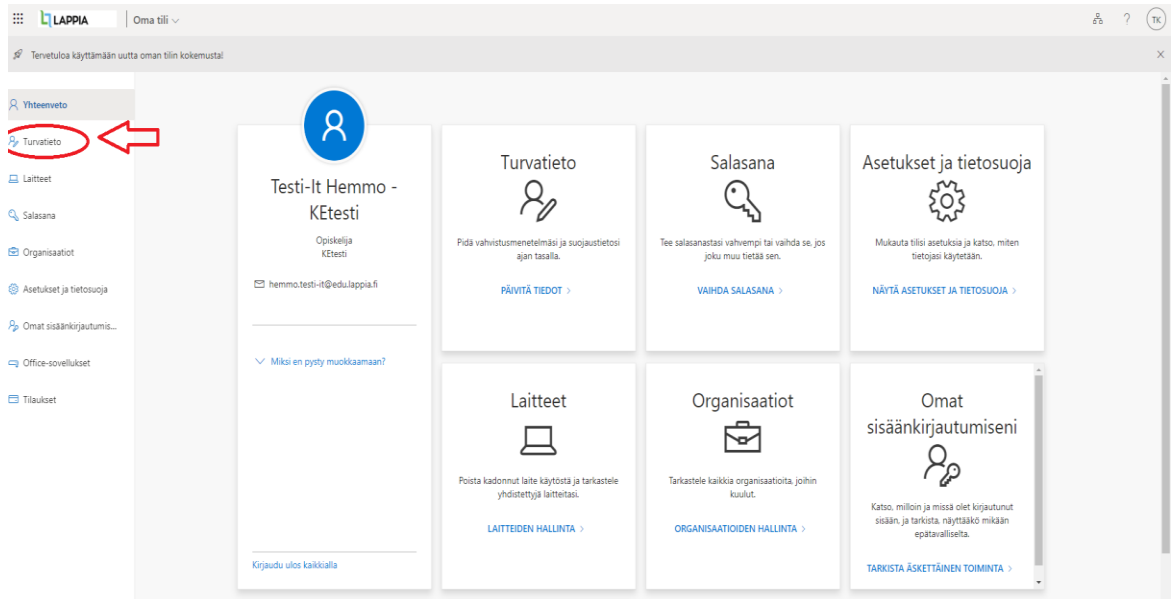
LAPPIA | Oma tili

TK

Tervetuloa käyttämään uutta oman tilin kokemusta!

Yhteenveto
Turvatieto
Laitteet
Salasana
Organisaatiot
Asetukset ja tietosuoja
Omat sisäänkirjautumis...
Office-sovellukset
Tilaukset

Testi-It Hemmo - KEtesti

Opiskelija
KEtesti

hemmo.testi-it@edu.lappia.fi

Miksi en pysty muokkaamaan?

Kirjaudu ulos kaikkialla

Turvatieto

Pidä vahvistusmenetelmäsi ja suojaustietosi ajan tasalla.

PÄIVITÄ TIEDOT >

Salasana

Tee salasanastasi vahvempi tai vaihda se, jos joku muu tietää sen.

VAIHDA SALASANA >

Asetukset ja tietosuoja

Mukauta tilisi asetuksia ja katso, miten tietojasi käytetään.

NÄYTÄ ASETUKSET JA TIETOSUOJA >

Laitteet

Poista kadonnut laite käytöstä ja tarkastele yhdistettyjä laitteitasi.

LAITTEIDEN HALLINTA >

Organisaatiot

Tarkastele kaikkia organisaatioita, joihin kuulut.

ORGANISAATIOIDEN HALLINTA >

Omat sisäänkirjautumiseni

Katso, milloin ja missä olet kirjautunut sisään, ja tarkista, näyttääkö mikään epätavalliselta.

TARKISTA ÄSKETTÄINEN TOIMINTA >